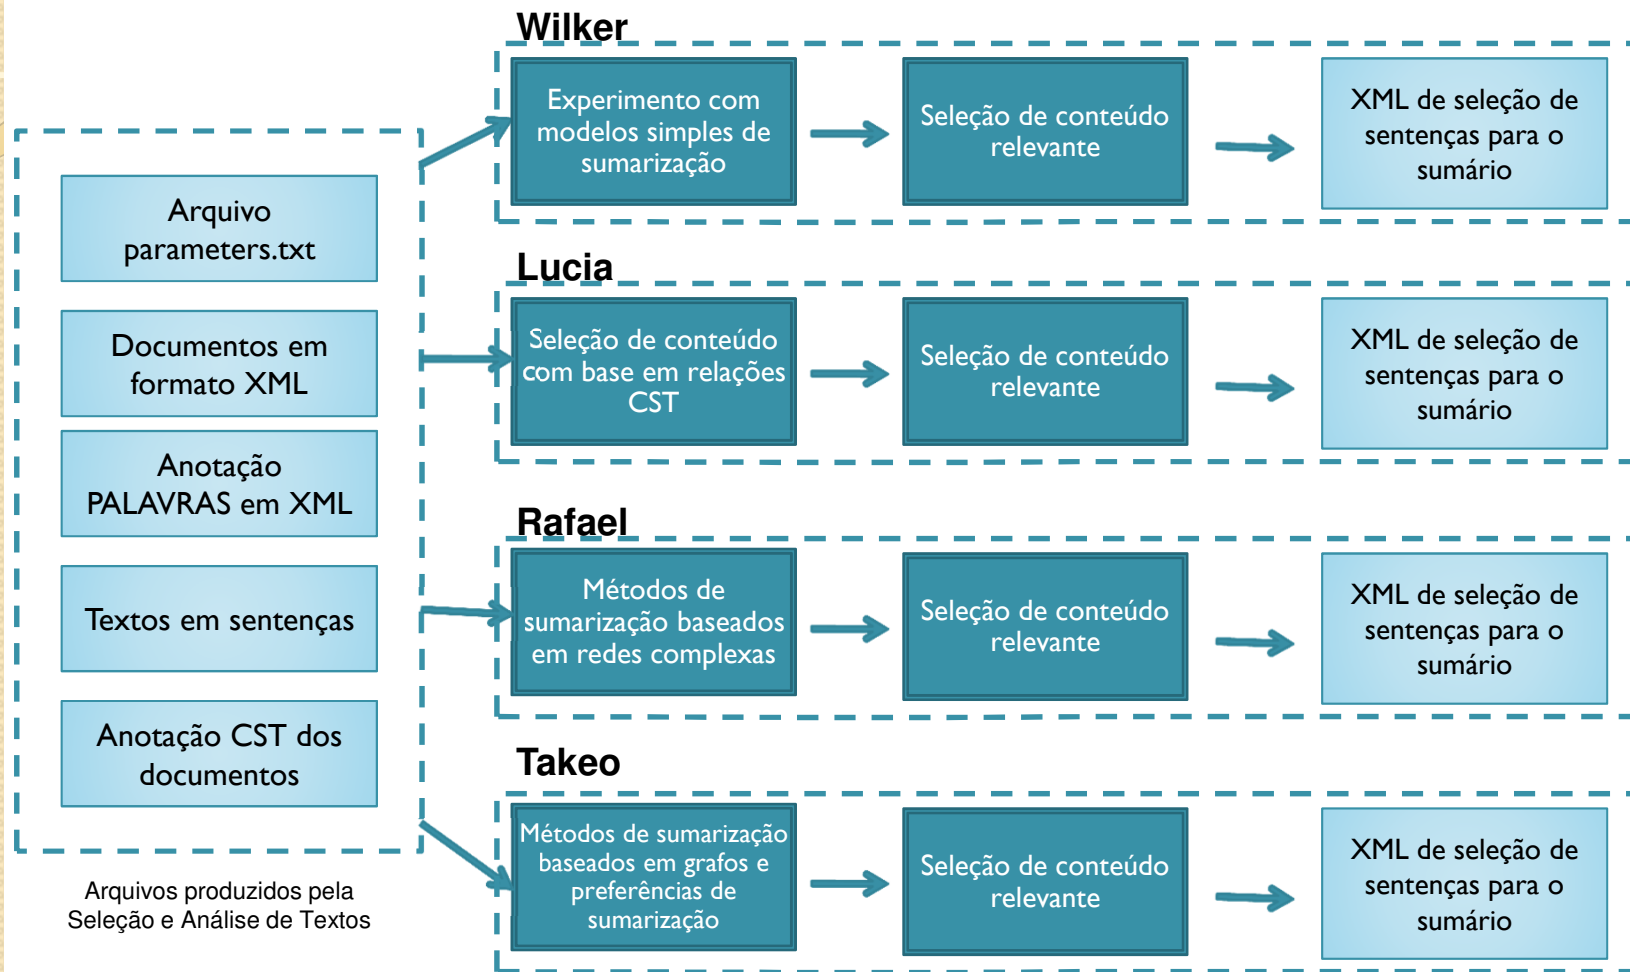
Arquivo parameters.txt

Documentos em formato XML

Anotação PALAVRAS em XML

Textos em sentenças

Anotação CST dos documentos

Arquivos produzidos pela Seleção e Análise de Textos

Wilker

Experimento com modelos simples de sumarização

Seleção de conteúdo relevante

XML de seleção de sentenças para o sumário

Lucia

Seleção de conteúdo com base em relações CST

Seleção de conteúdo relevante

XML de seleção de sentenças para o sumário

Rafael

Métodos de sumarização baseados em redes complexas

Seleção de conteúdo relevante

XML de seleção de sentenças para o sumário

Takeo

Métodos de sumarização baseados em grafos e preferências de sumarização

Seleção de conteúdo relevante

XML de seleção de sentenças para o sumário